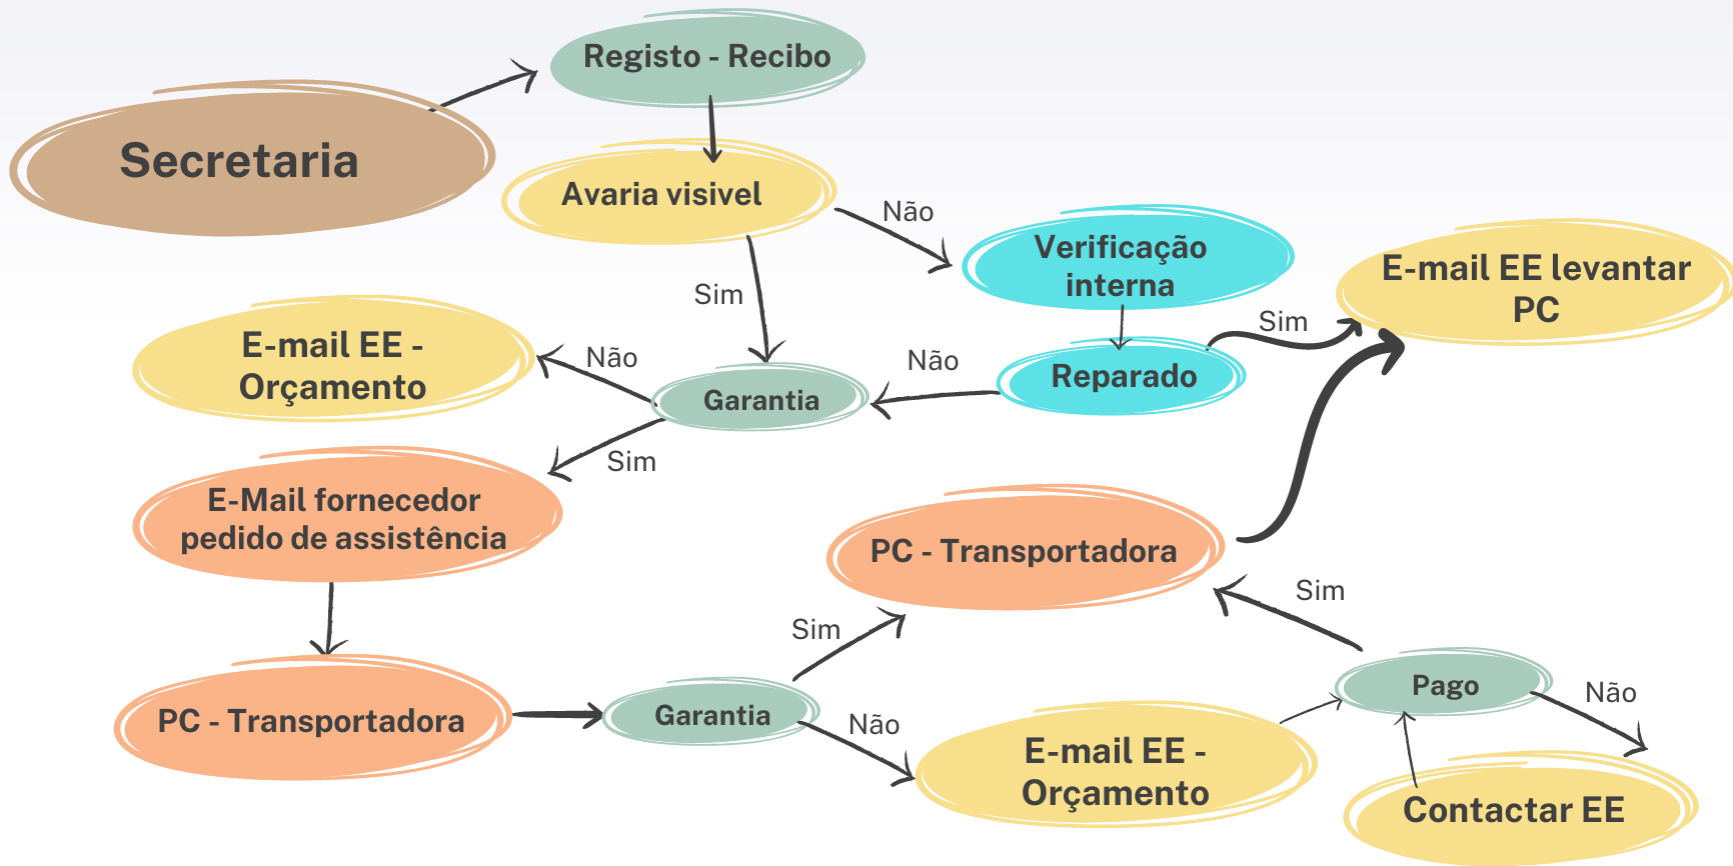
Secretaria

Registo - Recibo

Avaria visivel

Não

Verificação interna

E-mail EE levantar PC

Sim

Sim

E-mail EE - Orçamento

Não

Garantia

Não

Reparado

Sim

E-Mail fornecedor pedido de assistência

PC - Transportadora

Sim

Sim

PC - Transportadora

Garantia

Não

Pago

Não

E-mail EE - Orçamento

Contactar EE